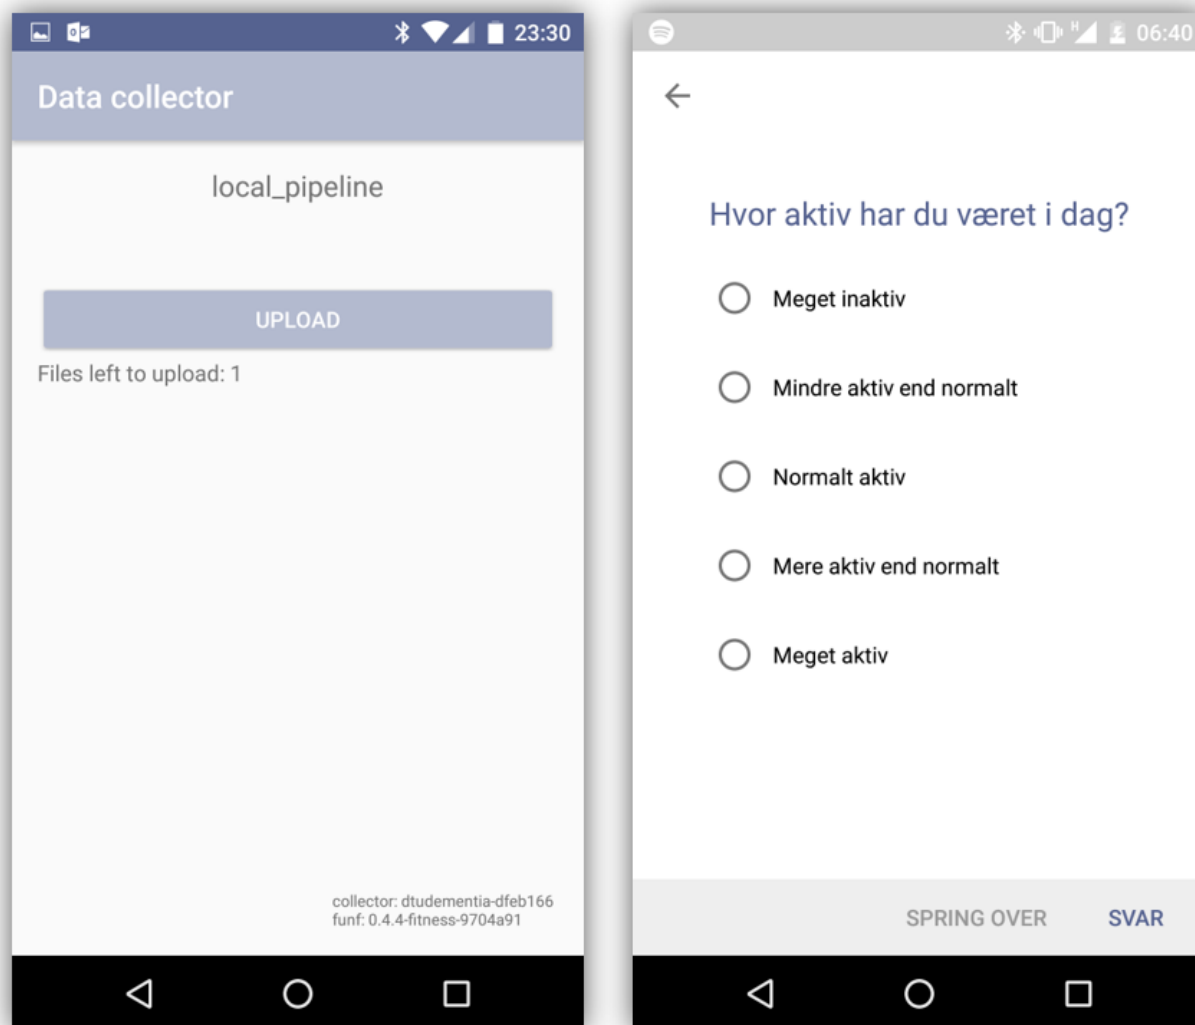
23:30

Data collector

local_pipeline

UPLOAD

Files left to upload: 1

collector: dtudementia-dfeb166
funf: 0.4.4-fitness-9704a91

06:40

Hvor aktiv har du været i dag?

Meget inaktiv

Mindre aktiv end normalt

Normalt aktiv

Mere aktiv end normalt

Meget aktiv

SPRING OVER

SVAR